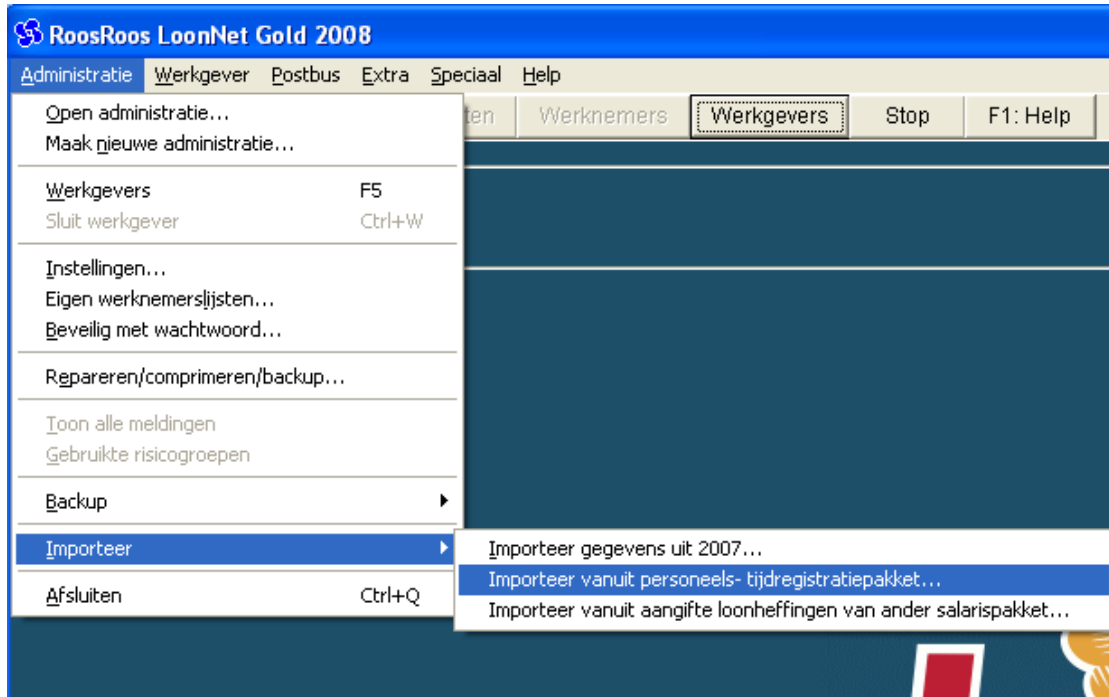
RoosRoos LoonNet Gold 2008

Administratie Werkgever Postbus Extra Speciaal Help

ten Werknemers Werkgevers Stop F1: Help

Open administratie...
Maak nieuwe administratie...

Werkgevers F5
Sluit werkgever Ctrl+W

Instellingen...
Eigen werknemerslijsten...
Beveilig met wachtwoord...

Repareren/comprimeren/backup...

Toon alle meldingen
Gebruikte risicogroepen

Backup

Importeer

Afsluiten Ctrl+Q

Importeer gegevens uit 2007...
Importeer vanuit personeels- tijdregistratiepakket...
Importeer vanuit aangifte loonheffingen van ander salarispakket...